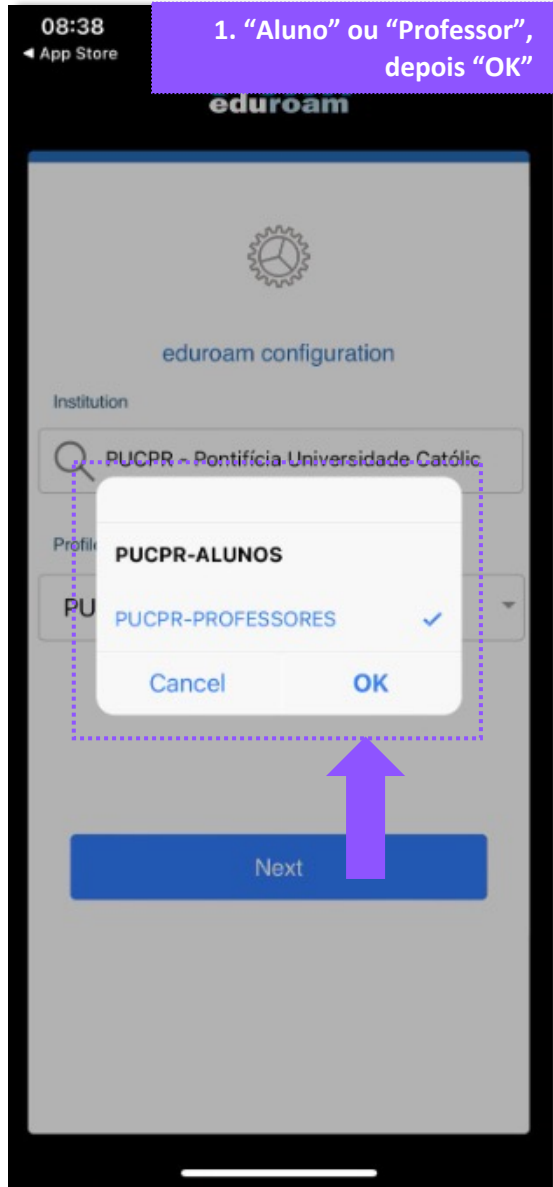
08:38
◂ App Store

1. “Aluno” ou “Professor”, depois “OK”

eduroam

eduroam configuration

Institution

PUCPR - Pontifícia Universidade Católic

Profil

PU

PUCPR-ALUNOS

PUCPR-PROFESSORES ✓

Cancel OK

Next